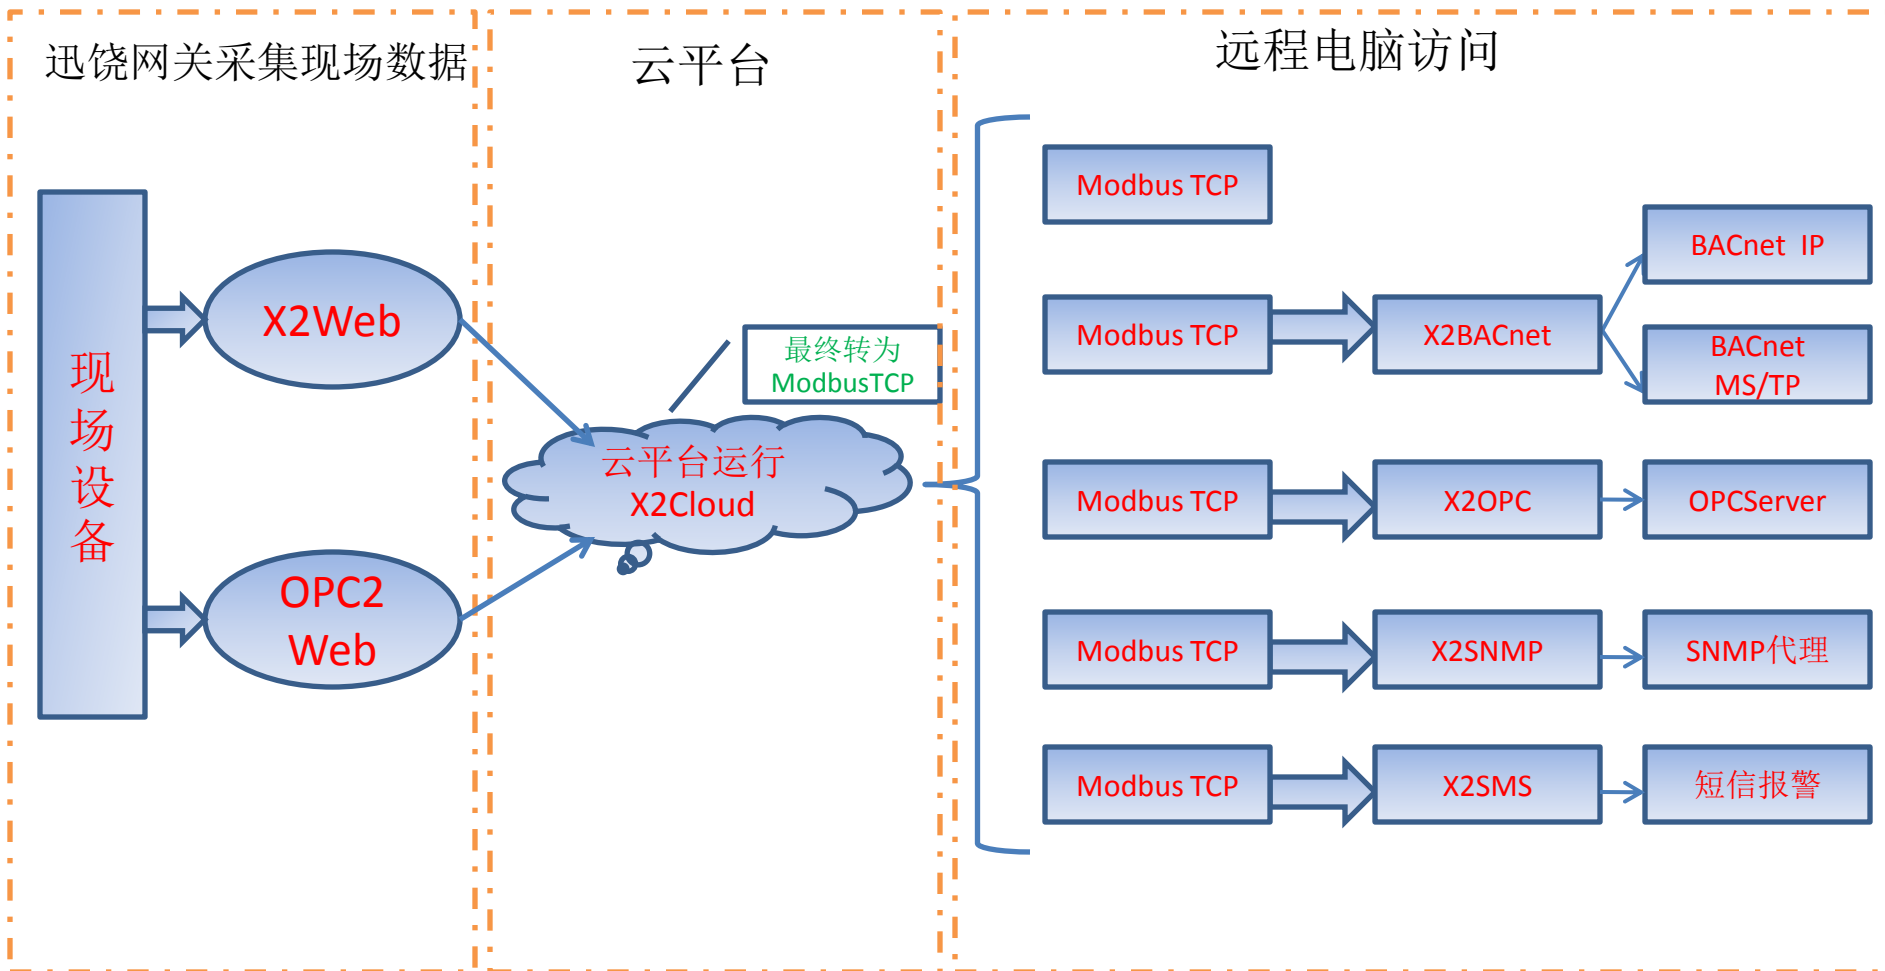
迅饶网关采集现场数据

现场设备

X2Web

OPC2 Web

云平台

最终转为 ModbusTCP

云平台运行 X2Cloud

远程电脑访问

Modbus TCP

Modbus TCP

X2BACnet

BACnet IP

BACnet MS/TP

Modbus TCP

X2OPC

OPCServer

Modbus TCP

X2SNMP

SNMP代理

Modbus TCP

X2SMS

短信报警